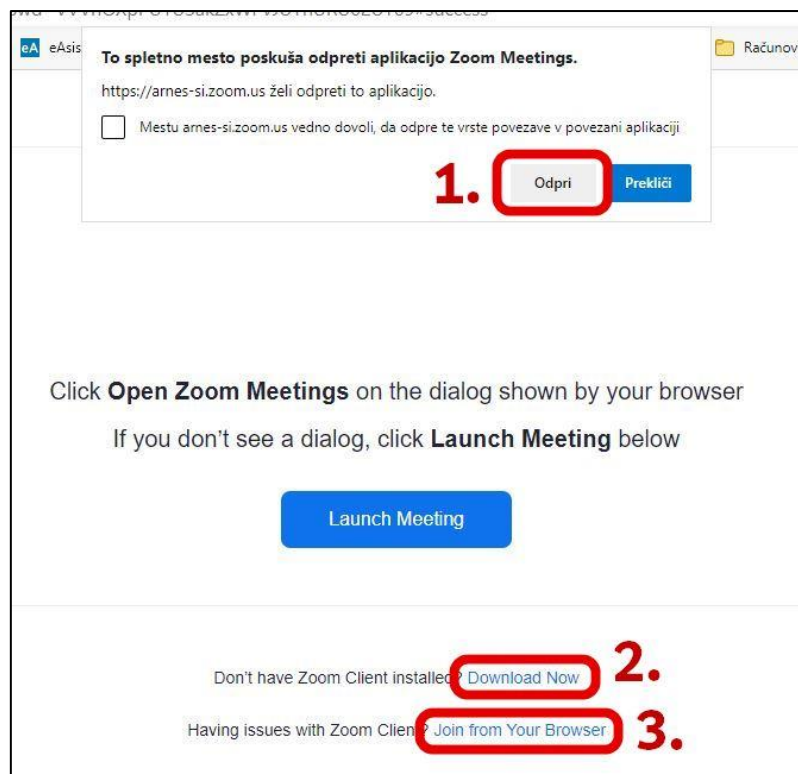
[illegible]

eA eAsis

Računov

To spletno mesto poskuša odpreti aplikacijo Zoom Meetings.

https://arnes-si.zoom.us želi odpreti to aplikacijo.

Mestu arnes-si.zoom.us vedno dovoli, da odpre te vrste povezave v povezani aplikaciji

1.

Odpri

Prekliči

Click **Open Zoom Meetings** on the dialog shown by your browser

If you don't see a dialog, click **Launch Meeting** below

Launch Meeting

Don't have Zoom Client installed? Download Now

2.

Having issues with Zoom Client? Join from Your Browser

3.